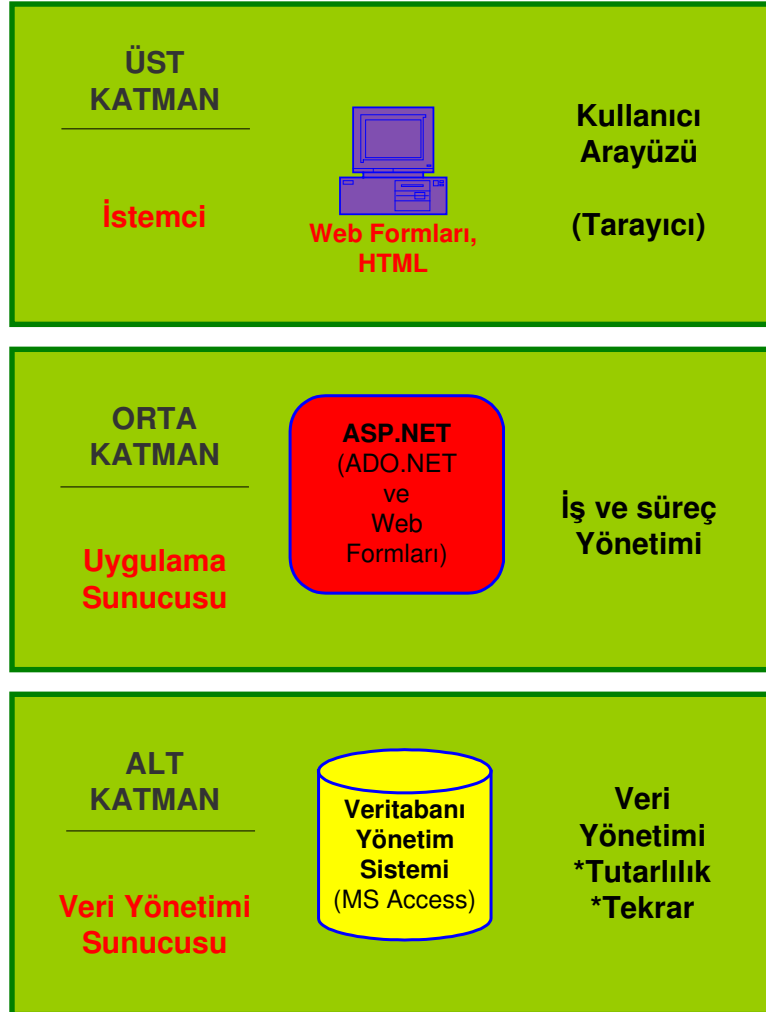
ÜST KATMAN

İstemci

Web Formları, HTML

Kullanıcı Arayüzü

(Tarayıcı)

ORTA KATMAN

Uygulama Sunucusu

ASP.NET (ADO.NET ve Web Formları)

İş ve süreç Yönetimi

ALT KATMAN

Veri Yönetimi Sunucusu

Veritabanı Yönetim Sistemi (MS Access)

Veri Yönetimi *Tutarlılık *Tekrar